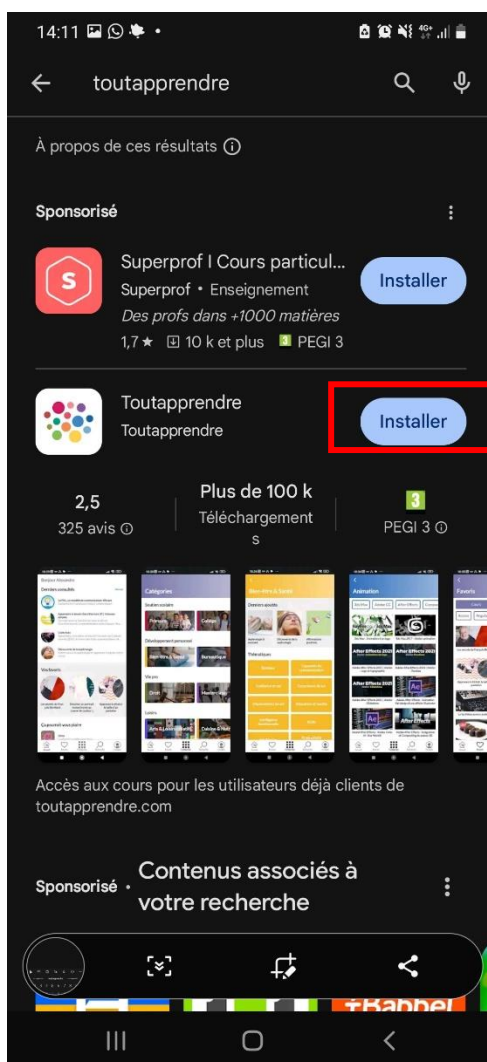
14:11

toutapprendre

À propos de ces résultats

Sponsorisé

Superprof I Cours particul...
Superprof • Enseignement
Des profs dans +1000 matières
1,7 ★ 10 k et plus PEGI 3

Installer

Toutapprendre
Toutapprendre

Installer

2,5
325 avis

Plus de 100 k
Téléchargements

3
PEGI 3

Accès aux cours pour les utilisateurs déjà clients de toutapprendre.com

Sponsorisé • Contenus associés à votre recherche

Babbel